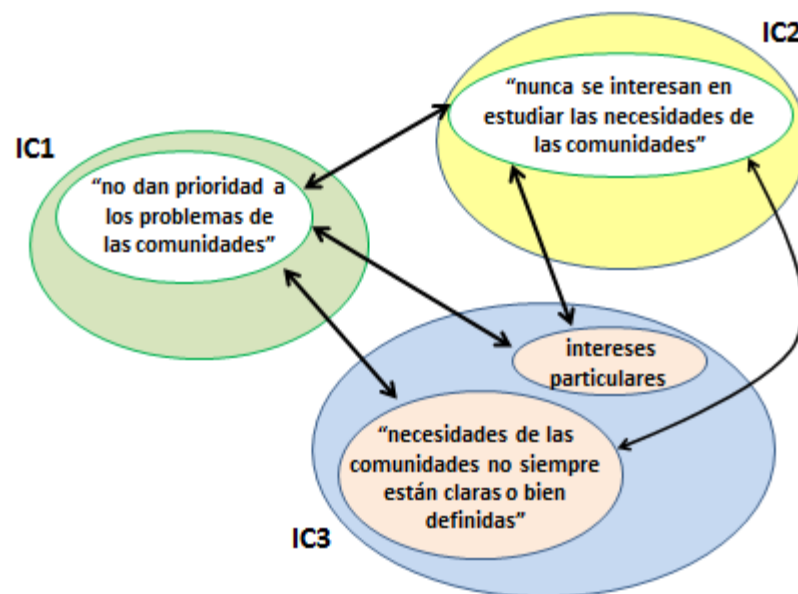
IC2

“nunca se interesan en estudiar las necesidades de las comunidades”

IC1

“no dan prioridad a los problemas de las comunidades”

intereses particulares

“necesidades de las comunidades no siempre están claras o bien definidas”

IC3